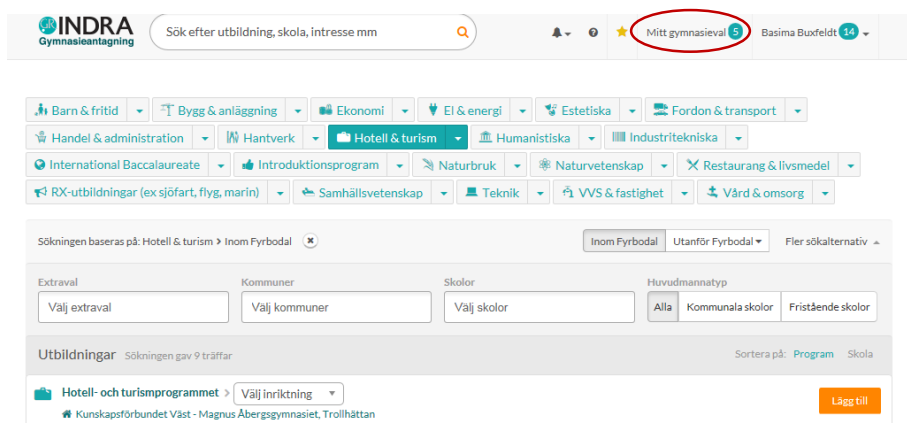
INDRA
Gymnasieantagning

Sök efter utbildning, skola, intresse mm

Mitt gymnasieval 5

Basima Buxfeldt 14

Barn & fritid
Bygg & anläggning
Ekonomi
El & energi
Estetiska
Fordon & transport
Handel & administration
Hantverk
Hotell & turism
Humanistiska
Industritekniska
International Baccalaureate
Introduktionsprogram
Naturbruk
Naturvetenskap
Restaurang & livsmedel
RX-utbildningar (ex sjöfart, flyg, marin)
Samhällsvetenskap
Teknik
VVS & fastighet
Vård & omsorg

Sökningen baseras på: Hotell & turism › Inom Fyrbodal

Inom Fyrbodal
Utanför Fyrbodal
Fler sökalternativ

Extraval
Välj extraval

Kommuner
Välj kommuner

Skolor
Välj skolor

Huvudmannatyp
Alla
Kommunala skolor
Fristående skolor

Utbildningar Sökningen gav 9 träffar

Sortera på: Program Skola

Hotell- och turismprogrammet › Välj inriktning

Kunskapsförbundet Väst - Magnus Åbergsgymnasiet, Trollhättan

Lägg till